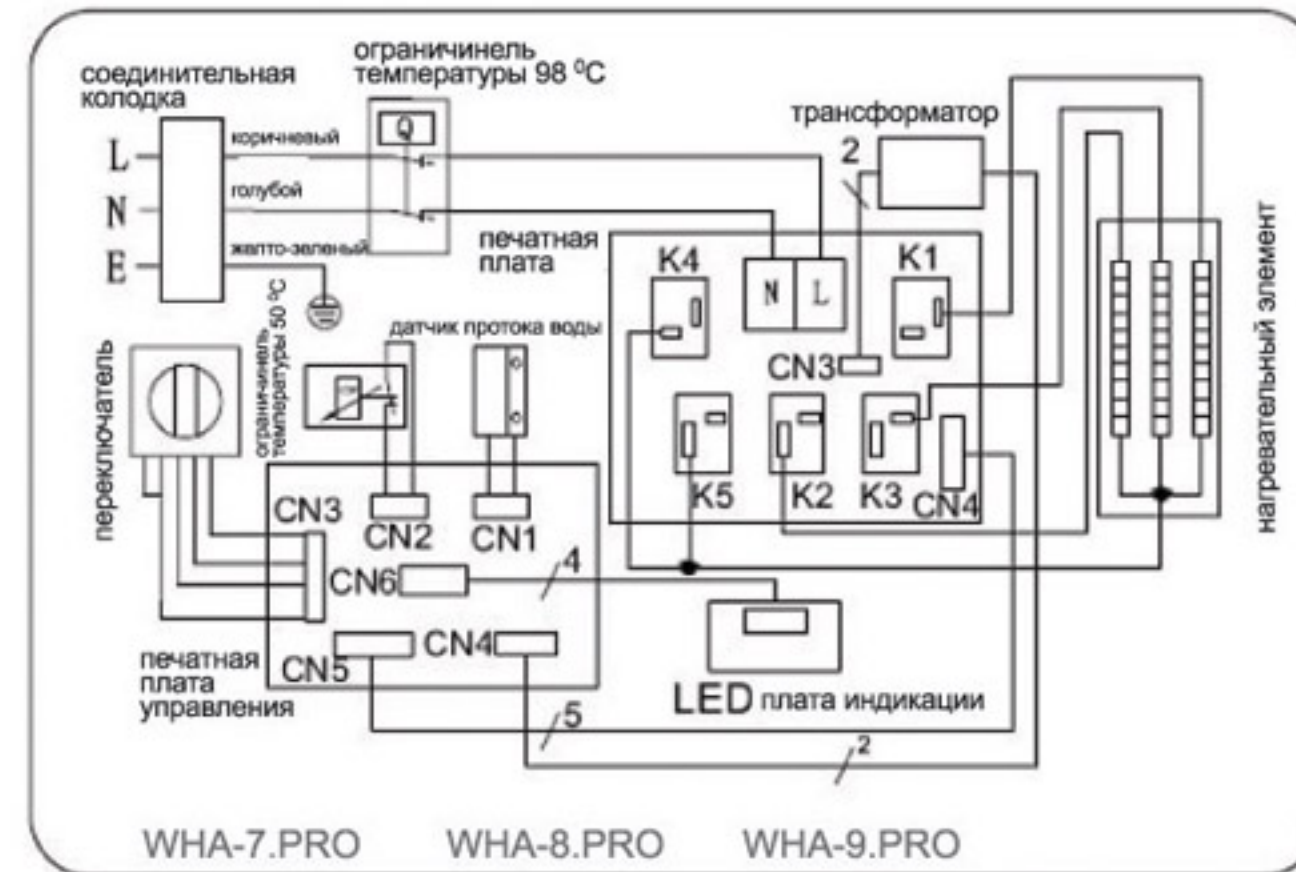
соединительная колодка

ограничинель температуры 98 $^0$C

L
N
E

коричневый
голубой
желто-зеленый

Q

трансформатор

2

печатная плата

K4
N
L
K1

CN3

K5
K2
K3
CN4

нагревательный элемент

переключатель

ограничинель температуры 50 $^0$C

датчик протока воды

CN3
CN2
CN1
CN6
4
CN5
CN4

печатная плата управления

LED плата индикации

5
2

WHA-7.PRO WHA-8.PRO WHA-9.PRO